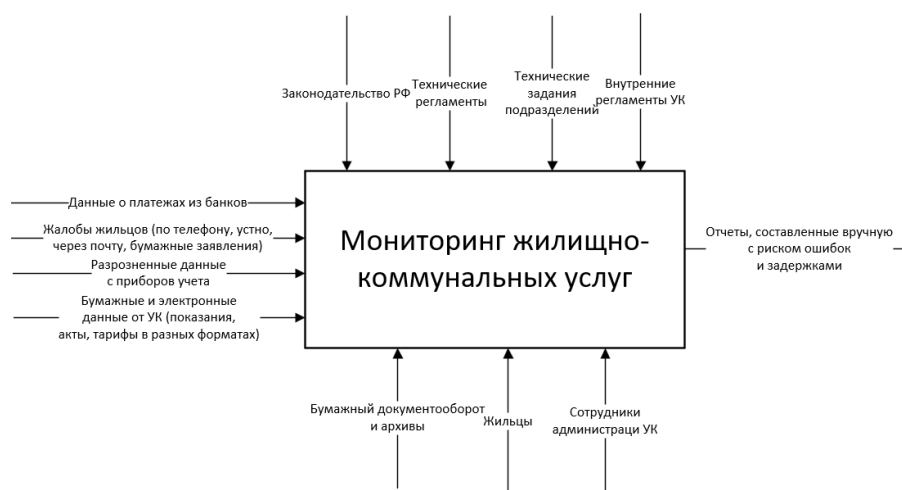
Законодательство РФ

Технические регламенты

Технические задания подразделений

Внутренние регламенты УК

Данные о платежах из банков

Жалобы жильцов (по телефону, устно, через почту, бумажные заявления)

Разрозненные данные с приборов учета

Бумажные и электронные данные от УК (показания, акты, тарифы в разных форматах)

Мониторинг жилищно-коммунальных услуг

Отчеты, составленные вручную с риском ошибок и задержками

Бумажный документооборот и архивы

Жильцы

Сотрудники администраци УК